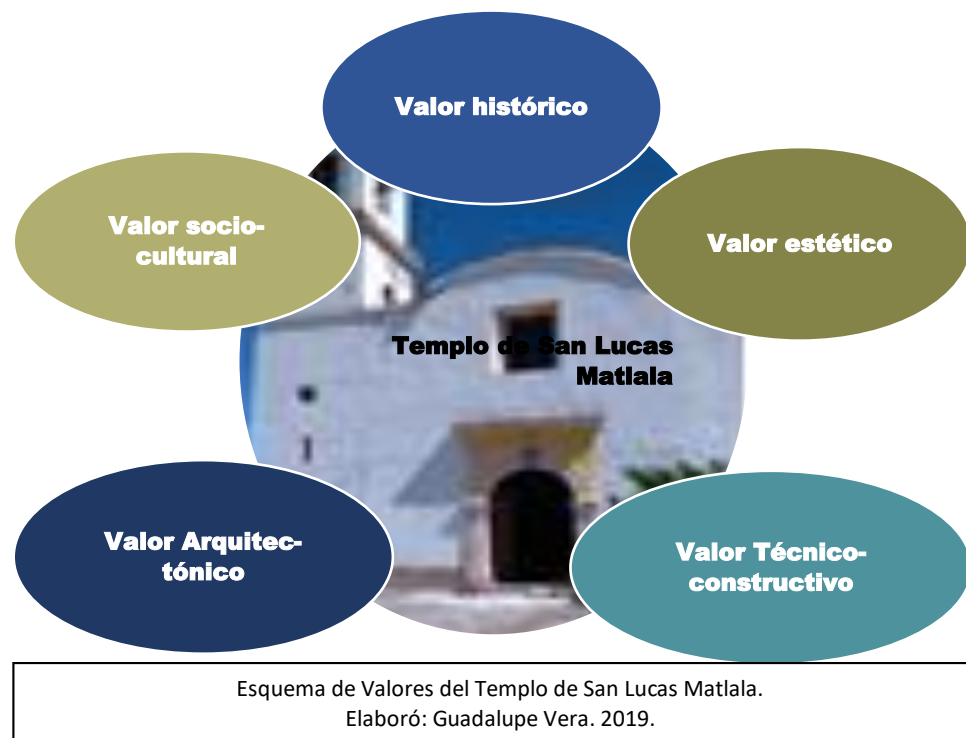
Valor histórico

Valor sociocultural

Valor estético

Templo de San Lucas Matlala

Valor Arquitectónico

Valor Técnico-constructivo

Esquema de Valores del Templo de San Lucas Matlala.
Elaboró: Guadalupe Vera. 2019.